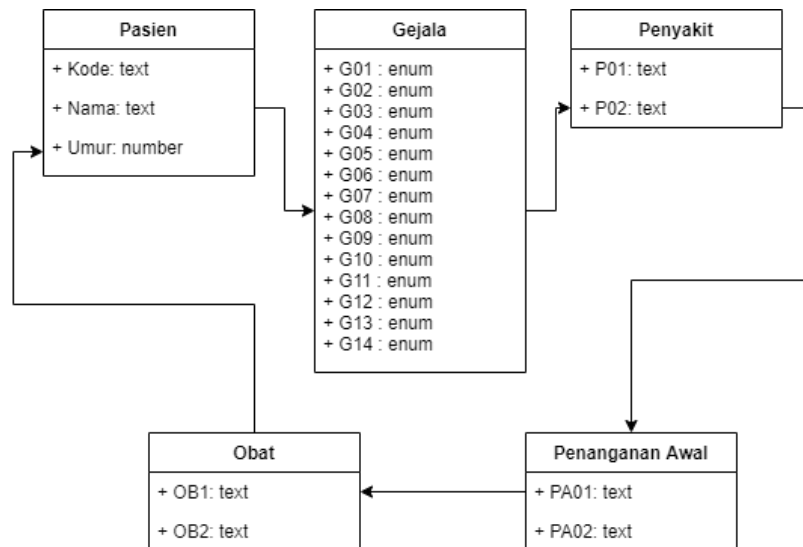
Pasien

+ Kode: text

+ Nama: text

+ Umur: number

Gejala

+ G01 : enum
+ G02 : enum
+ G03 : enum
+ G04 : enum
+ G05 : enum
+ G06 : enum
+ G07 : enum
+ G08 : enum
+ G09 : enum
+ G10 : enum
+ G11 : enum
+ G12 : enum
+ G13 : enum
+ G14 : enum

Penyakit

+ P01: text

+ P02: text

Obat

+ OB1: text

+ OB2: text

Penanganan Awal

+ PA01: text

+ PA02: text